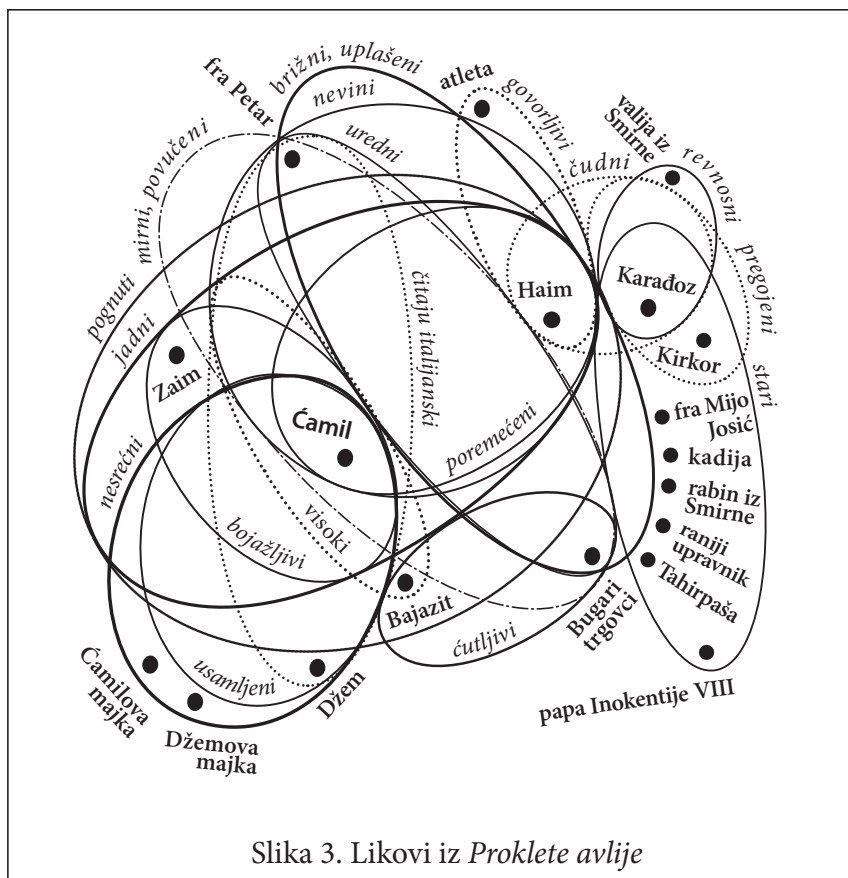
fra Petar
brižni, uplašeni
nevini
atleta
govorljivi
valija iz Smirne
revnosni
uredni
čudni
pregojeni
pognuti
mirni, povučeni
Haim
Karađoz
čitaju italjanski
jadni
Kirkor
stari
Zaim
Ćamil
fra Mijo Josić
poremećeni
nesrećni
kadija
rabin iz Smirne
visoki
bojažljivi
raniji upravnik
Tahirpaša
Bajazit
ćutljivi
Bugari trgovci
usamljeni
Ćamilova majka
Džem
Džemova majka
papa Inokentije VIII

Slika 3. Likovi iz *Proklete avlije*